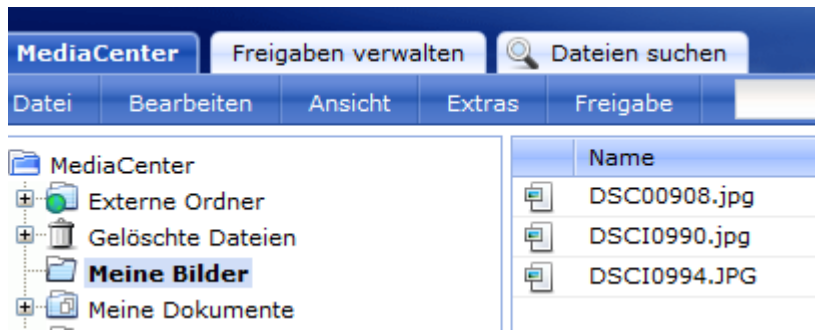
MediaCenter
Freigaben verwalten
Dateien suchen

Datei
Bearbeiten
Ansicht
Extras
Freigabe

MediaCenter
Externe Ordner
Gelöschte Dateien
Meine Bilder
Meine Dokumente

| Name |
|---|
| DSC00908.jpg |
| DSCI0990.jpg |
| DSCI0994.JPG |